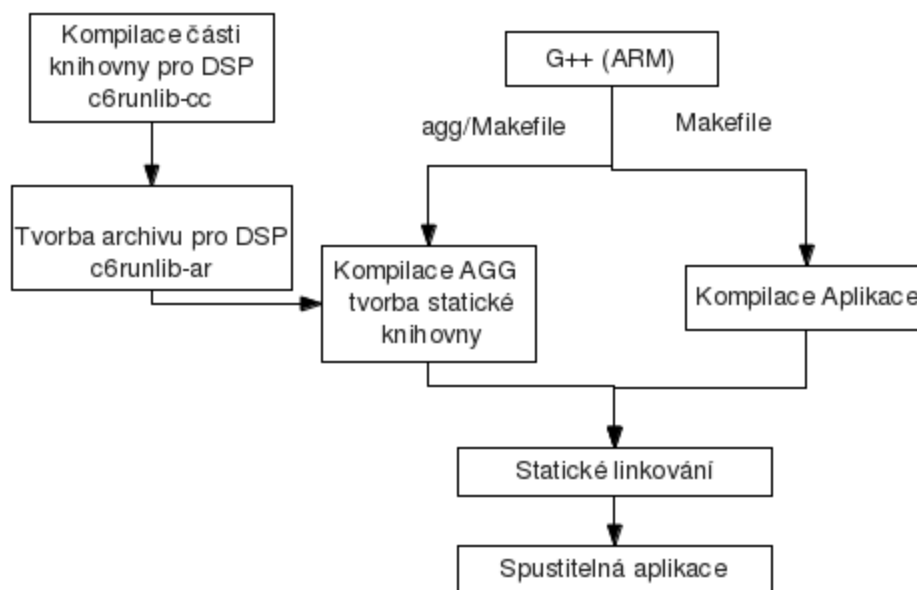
Kompilace části knihovny pro DSP c6runlib-cc

Tvorba archivu pro DSP c6runlib-ar

G++ (ARM)

agg/Makefile

Makefile

Kompilace AGG tvorba statické knihovny

Kompilace Aplikace

Statické linkování

Spustitelná aplikace